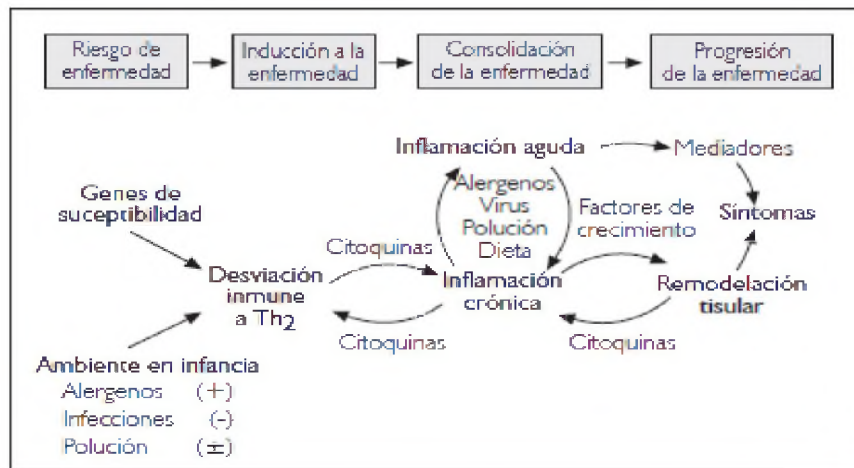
Riesgo de enfermedad

Inducción a la enfermedad

Consolidación de la enfermedad

Progresión de la enfermedad

Inflamación aguda

Mediadores

Genes de suceptibilidad

Alergenos
Virus
Polución
Dieta

Factores de crecimiento

Síntomas

Citoquinas

Desviación inmune a $Th_2$

Inflamación crónica

Remodelación tisular

Citoquinas

Citoquinas

Ambiente en infancia
Alergenos (+)
Infecciones (-)
Polución (±)